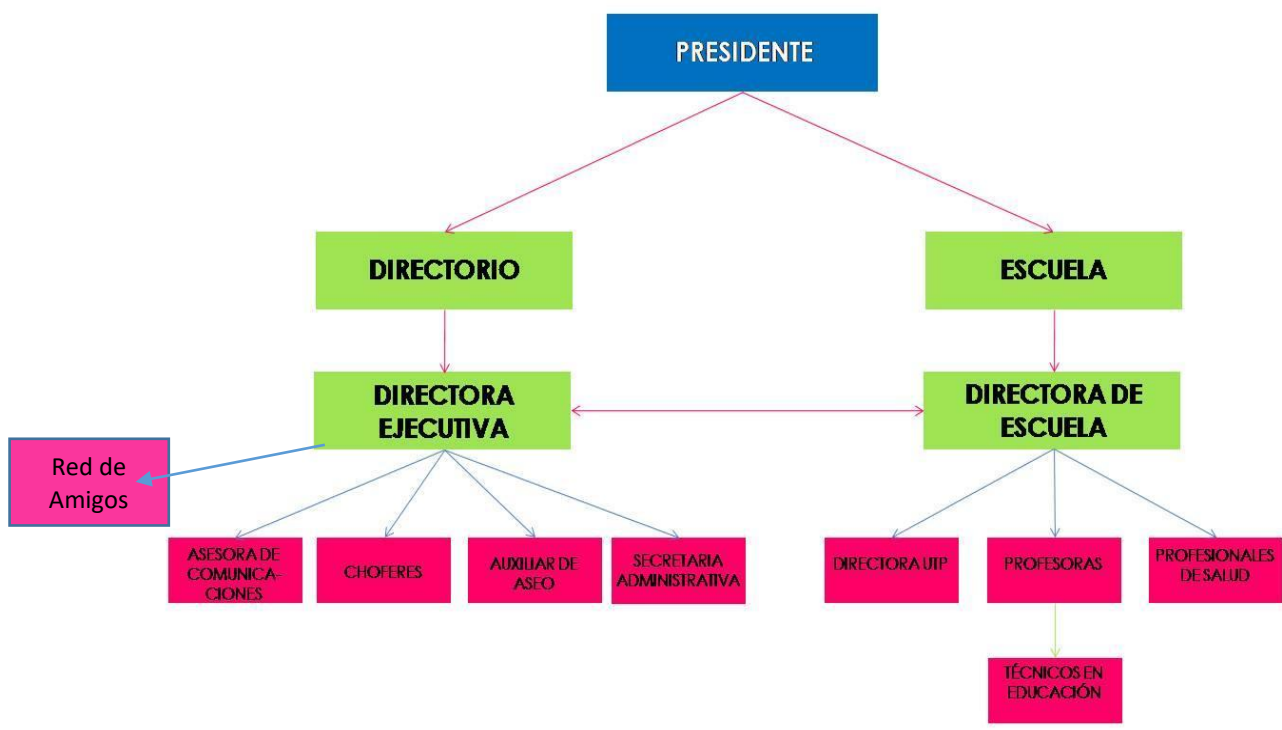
PRESIDENTE

DIRECTORIO

ESCUELA

DIRECTORA EJECUTIVA

DIRECTORA DE ESCUELA

Red de Amigos

ASESORA DE COMUNICACIONES

CHOFERES

AUXILIAR DE ASEO

SECRETARIA ADMINISTRATIVA

DIRECTORA UTP

PROFESORAS

PROFESIONALES DE SALUD

TÉCNICOS EN EDUCACIÓN